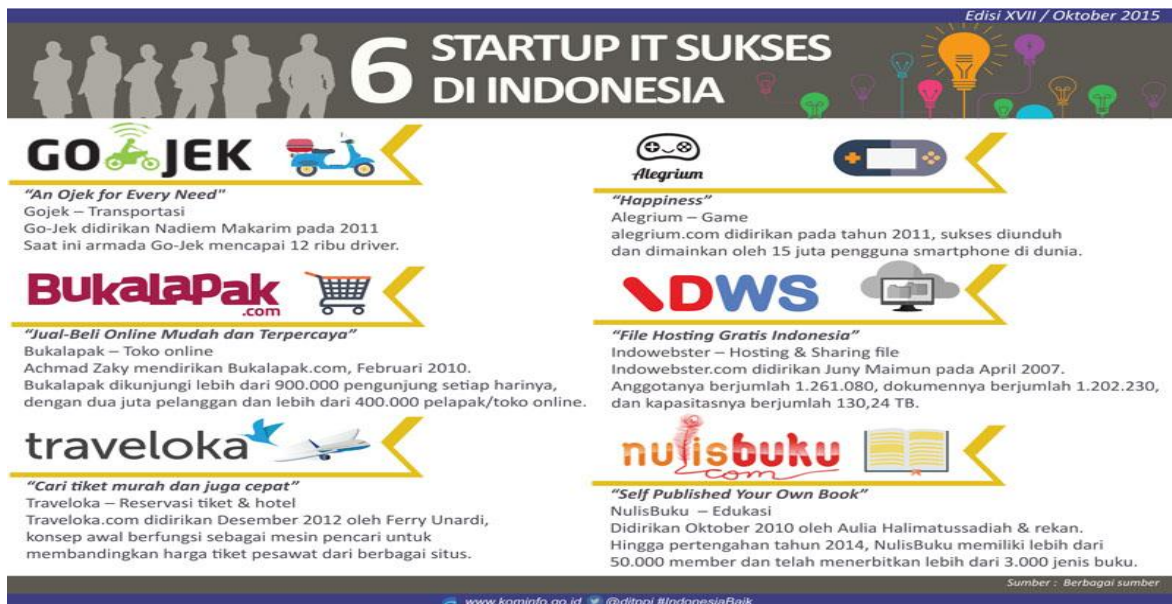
Edisi XVII / Oktober 2015

6 STARTUP IT SUKSES DI INDONESIA

GO JEK

"An Ojek for Every Need"
Gojek – Transportasi
Go-Jek didirikan Nadiem Makarim pada 2011
Saat ini armada Go-Jek mencapai 12 ribu driver.

BukalaPak .com

"Jual-Beli Online Mudah dan Terpercaya"
Bukalapak – Toko online
Achmad Zaky mendirikan Bukalapak.com, Februari 2010.
Bukalapak dikunjungi lebih dari 900.000 pengunjung setiap harinya, dengan dua juta pelanggan dan lebih dari 400.000 pelapak/toko online.

traveloka

"Cari tiket murah dan juga cepat"
Traveloka – Reservasi tiket & hotel
Traveloka.com didirikan Desember 2012 oleh Ferry Unardi, konsep awal berfungsi sebagai mesin pencari untuk membandingkan harga tiket pesawat dari berbagai situs.

Alegrium

"Happiness"
Alegrium – Game
alegrium.com didirikan pada tahun 2011, sukses diunduh dan dimainkan oleh 15 juta pengguna smartphone di dunia.

IDWS

"File Hosting Gratis Indonesia"
Indowebster – Hosting & Sharing file
Indowebster.com didirikan Juny Maimun pada April 2007.
Anggotanya berjumlah 1.261.080, dokumennya berjumlah 1.202.230, dan kapasitasnya berjumlah 130,24 TB.

nulisbuku .com

"Self Published Your Own Book"
NulisBuku – Edukasi
Didirikan Oktober 2010 oleh Aulia Halimatussadiah & rekan.
Hingga pertengahan tahun 2014, NulisBuku memiliki lebih dari 50.000 member dan telah menerbitkan lebih dari 3.000 jenis buku.

Sumber : Berbagai sumber

www.kominfo.go.id @ditppi #IndonesiaBaik